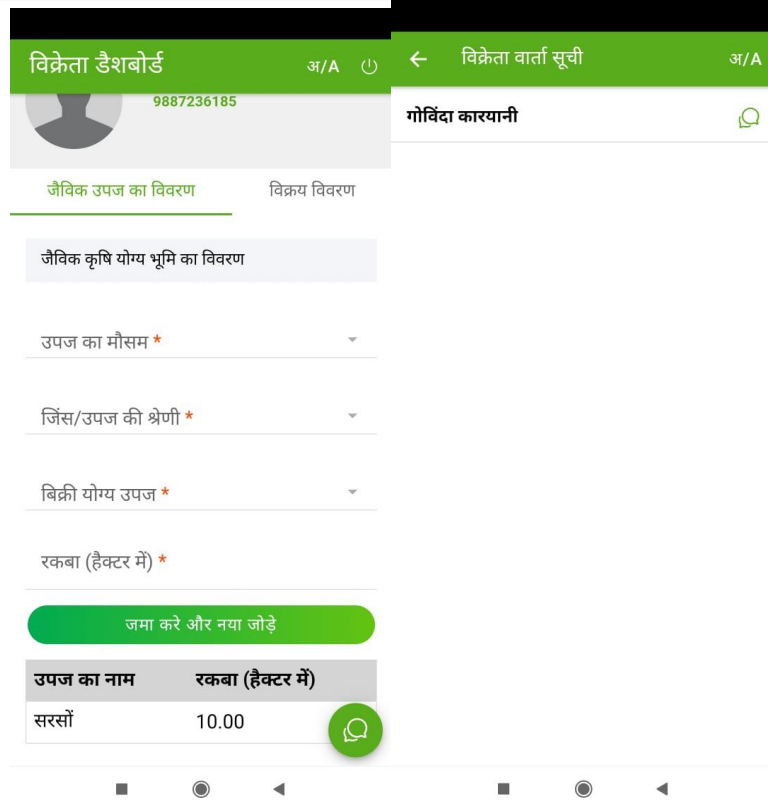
विक्रेता डैशबोर्ड अ/A

9887236185

जैविक उपज का विवरण विक्रय विवरण

जैविक कृषि योग्य भूमि का विवरण

उपज का मौसम *

जिंस/उपज की श्रेणी *

बिक्री योग्य उपज *

रकबा (हैक्टर में) *

जमा करे और नया जोड़े

| उपज का नाम | रकबा (हैक्टर में) |
|---|---|
| सरसों | 10.00 |

विक्रेता वार्ता सूची अ/A

गोविंदा कारयानी